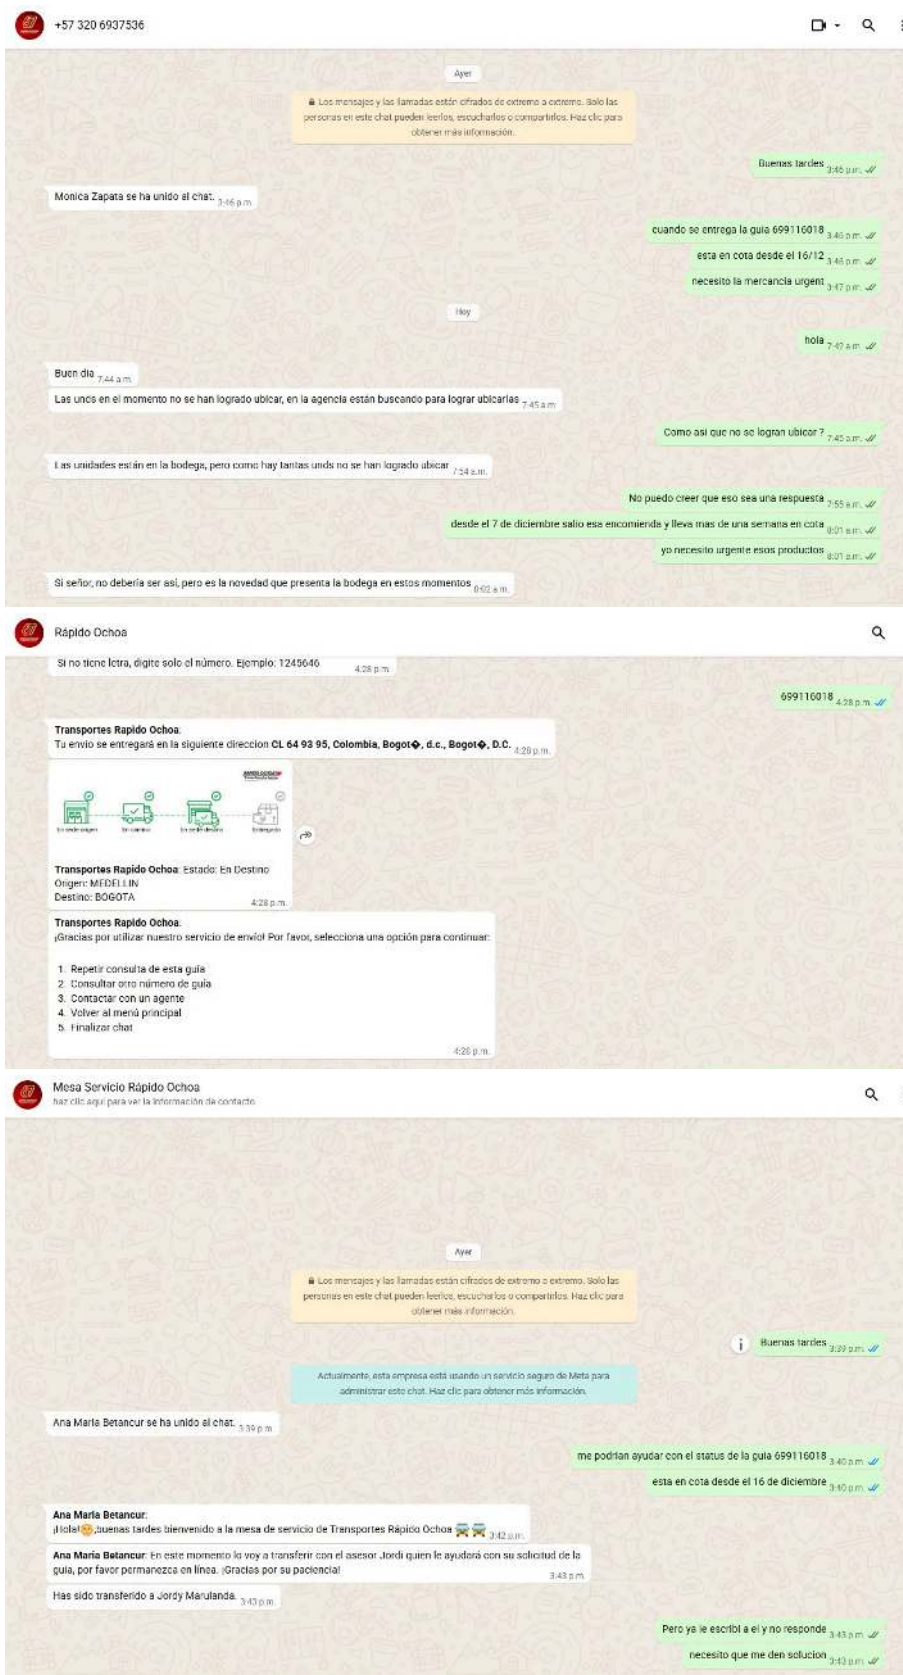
+57 320 6937536

Ayer

🔒 Los mensajes y las llamadas están cifrados de extremo a extremo. Solo las personas en este chat pueden leerlos, escucharlos o compartirlos. Haz clic para obtener más información.

Buenas tardes 3:46 p.m.

Monica Zapata se ha unido al chat. 3:46 p.m.

cuando se entrega la guia 699116018 3:46 p.m.

esta en cota desde el 16/12 3:46 p.m.

necesito la mercancia urgent 3:47 p.m.

Hoy

hola 7:42 a.m.

Buen dia 7:44 a.m.

Las unds en el momento no se han logrado ubicar, en la agencia están buscando para lograr ubicarlas 7:45 a.m.

Como asi que no se logran ubicar ? 7:45 a.m.

Las unidades están en la bodega, pero como hay tantas unds no se han logrado ubicar 7:54 a.m.

No puedo creer que eso sea una respuesta 7:55 a.m.

desde el 7 de diciembre salio esa encomienda y lleva mas de una semana en cota 8:01 a.m.

yo necesito urgente esos productos 8:01 a.m.

Si señor, no debería ser así, pero es la novedad que presenta la bodega en estos momentos 8:02 a.m.

Rápido Ochoa

Si no tiene letra, digite solo el número. Ejemplo: 1245646 4:28 p.m.

699116018 4:28 p.m.

Transportes Rapido Ochoa:
Tu envio se entregará en la siguiente direccion CL 64 93 95, Colombia, Bogot�, d.c., Bogot�, D.C. 4:28 p.m.

Transportes Rapido Ochoa: Estado: En Destino
Origen: MEDELLIN
Destino: BOGOTA 4:28 p.m.

Transportes Rapido Ochoa:
¡Gracias por utilizar nuestro servicio de envio! Por favor, selecciona una opción para continuar:

1. Repetir consulta de esta guia
2. Consultar otro número de guia
3. Contactar con un agente
4. Volver al menú principal
5. Finalizar chat
4:28 p.m.

Mesa Servicio Rápido Ochoa
haz clic aquí para ver la información de contacto

Ayer

🔒 Los mensajes y las llamadas están cifrados de extremo a extremo. Solo las personas en este chat pueden leerlos, escucharlos o compartirlos. Haz clic para obtener más información.

Buenas tardes 3:39 p.m.

Actualmente, esta empresa está usando un servicio seguro de Meta para administrar este chat. Haz clic para obtener más información.

Ana Maria Betancur se ha unido al chat. 3:39 p.m.

me podrian ayudar con el status de la guia 699116018 3:40 p.m.

esta en cota desde el 16 de diciembre 3:40 p.m.

Ana Maria Betancur:
¡Hola!😊,buenas tardes bienvenido a la mesa de servicio de Transportes Rápido Ochoa 🚌🚌 3:42 p.m.

Ana Maria Betancur: En este momento lo voy a transferir con el asesor Jordi quien le ayudará con su solicitud de la guía, por favor permanezca en línea. ¡Gracias por su paciencia! 3:43 p.m.

Has sido transferido a Jordy Marulanda. 3:43 p.m.

Pero ya le escribi a el y no responde 3:43 p.m.

necesito que me den solucion 3:43 p.m.